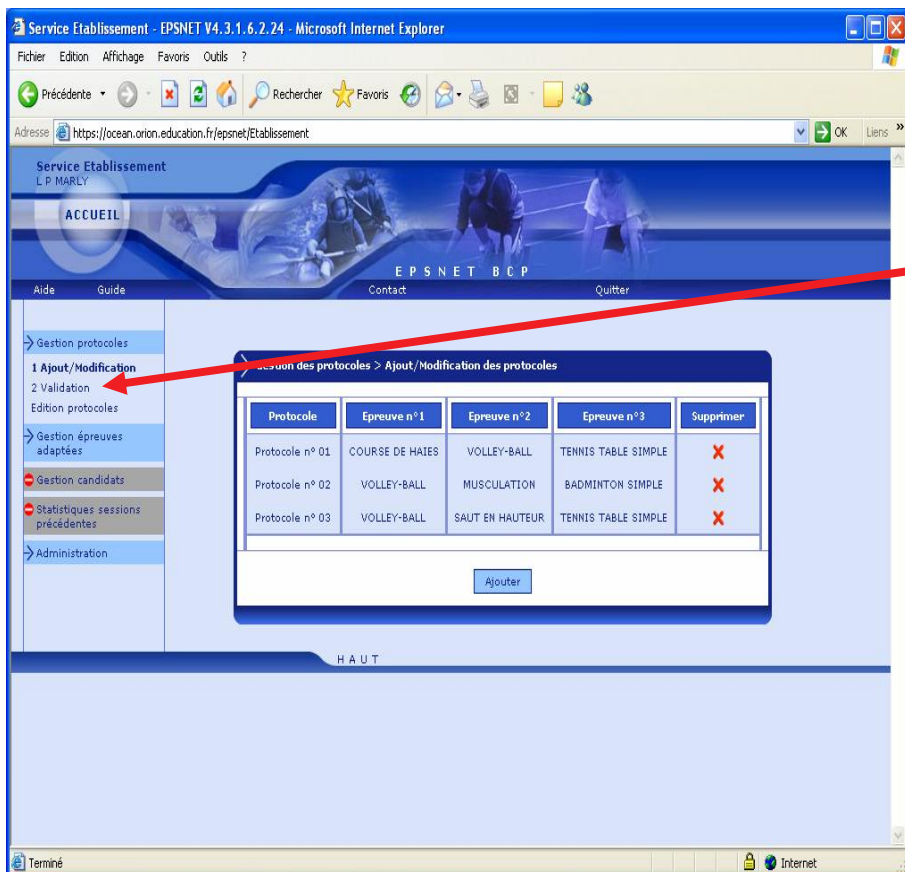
Service Etablissement - EPSNET V4.3.1.6.2.24 - Microsoft Internet Explorer

Fichier Edition Affichage Favoris Outils ?

Précédente Rechercher Favoris

Adresse https://ocean.orion.education.fr/epsnet/Etablissement OK Liens »

Service Etablissement
L P MARLY

ACCUEIL

EPSNET BCP

Aide Guide Contact Quitter

Gestion protocoles
1 Ajout/Modification
2 Validation
Edition protocoles

Gestion épreuves adaptées

Gestion candidats

Statistiques sessions précédentes

Administration

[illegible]stion des protocoles > Ajout/Modification des protocoles

| Protocole | Epreuve n°1 | Epreuve n°2 | Epreuve n°3 | Supprimer |
|---|---|---|---|---|
| Protocole n° 01 | COURSE DE HAIES | VOLLEY-BALL | TENNIS TABLE SIMPLE | ✘ |
| Protocole n° 02 | VOLLEY-BALL | MUSCULATION | BADMINTON SIMPLE | ✘ |
| Protocole n° 03 | VOLLEY-BALL | SAUT EN HAUTEUR | TENNIS TABLE SIMPLE | ✘ |

Ajouter

HAUT

Terminé Internet